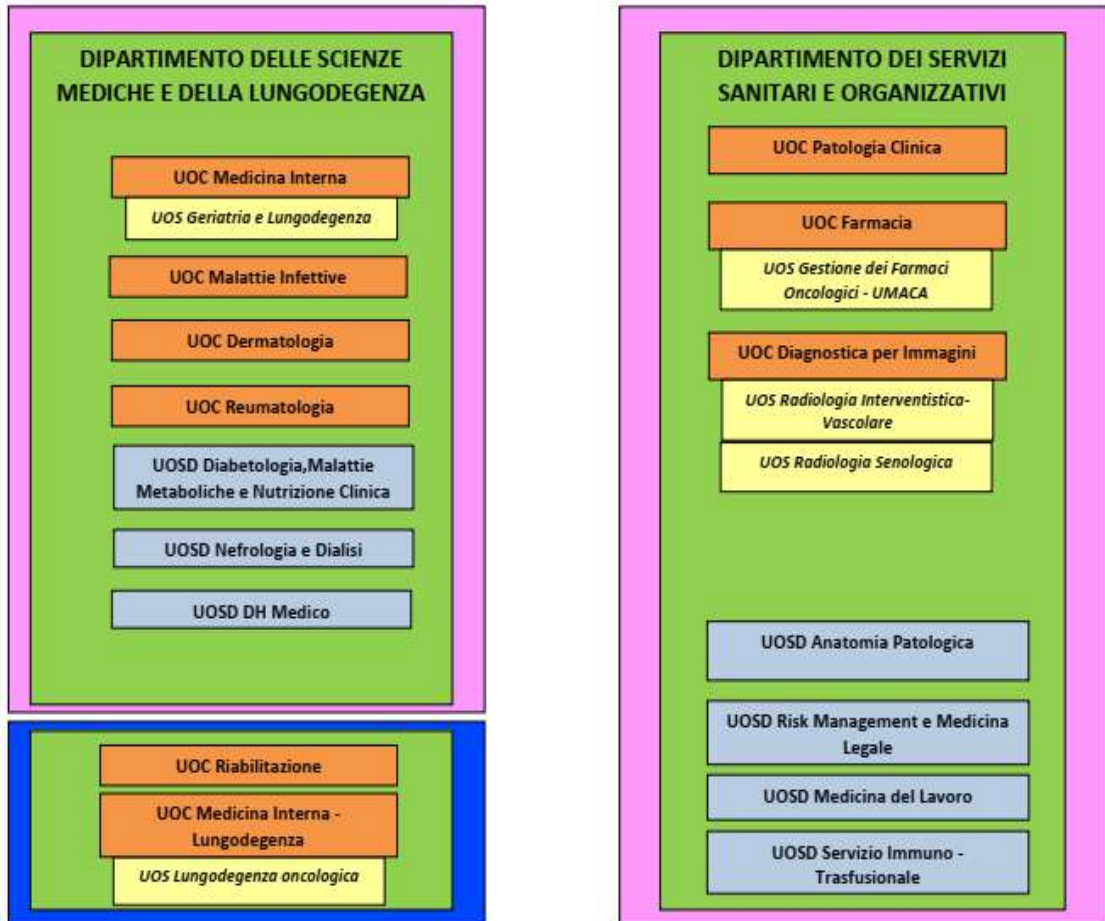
DIPARTIMENTO DELLE SCIENZE MEDICHE E DELLA LUNGODEGENZA

UOC Medicina Interna

UOS Geriatria e Lungodegenza

UOC Malattie Infettive

UOC Dermatologia

UOC Reumatologia

UOSD Diabetologia,Malattie Metaboliche e Nutrizione Clinica

UOSD Nefrologia e Dialisi

UOSD DH Medico

UOC Riabilitazione

UOC Medicina Interna - Lungodegenza

UOS Lungodegenza oncologica

DIPARTIMENTO DEI SERVIZI SANITARI E ORGANIZZATIVI

UOC Patologia Clinica

UOC Farmacia

UOS Gestione dei Farmaci Oncologici - UMACA

UOC Diagnostica per Immagini

UOS Radiologia Interventistica-Vascolare

UOS Radiologia Senologica

UOSD Anatomia Patologica

UOSD Risk Management e Medicina Legale

UOSD Medicina del Lavoro

UOSD Servizio Immuno - Trasfusionale